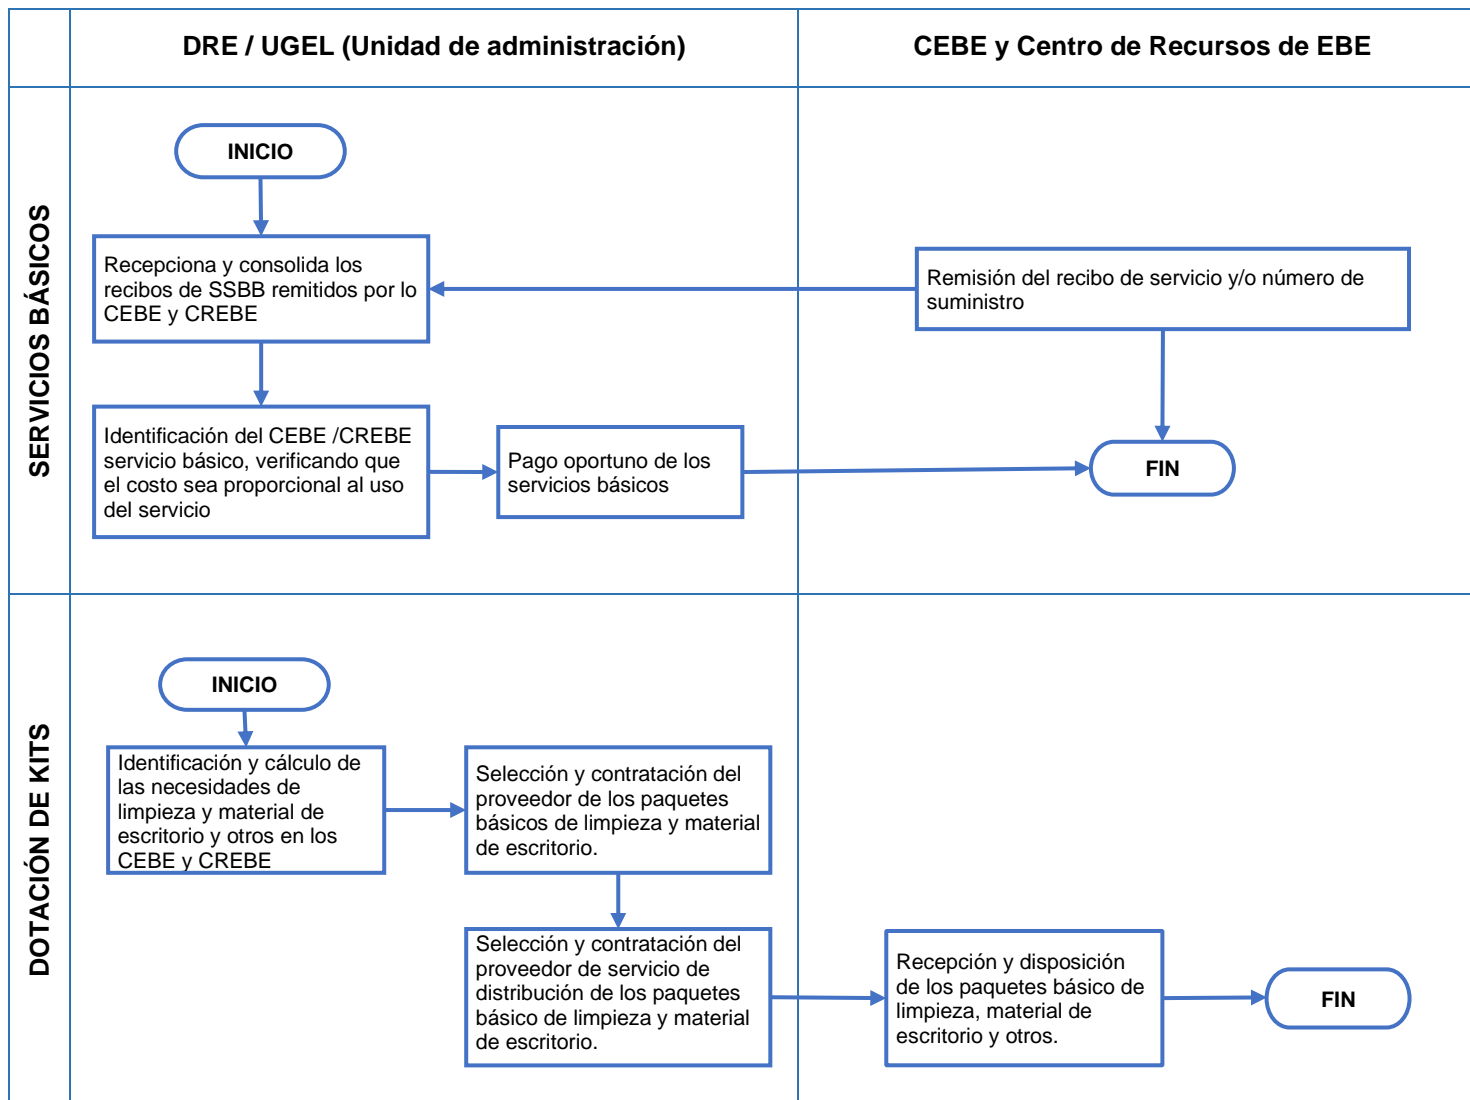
DRE / UGEL (Unidad de administración)

CEBE y Centro de Recursos de EBE

SERVICIOS BÁSICOS

INICIO

Recepciona y consolida los recibos de SSBB remitidos por lo CEBE y CREBE

Remisión del recibo de servicio y/o número de suministro

Identificación del CEBE /CREBE servicio básico, verificando que el costo sea proporcional al uso del servicio

Pago oportuno de los servicios básicos

FIN

DOTACIÓN DE KITS

INICIO

Identificación y cálculo de las necesidades de limpieza y material de escritorio y otros en los CEBE y CREBE

Selección y contratación del proveedor de los paquetes básicos de limpieza y material de escritorio.

Selección y contratación del proveedor de servicio de distribución de los paquetes básico de limpieza y material de escritorio.

Recepción y disposición de los paquetes básico de limpieza, material de escritorio y otros.

FIN